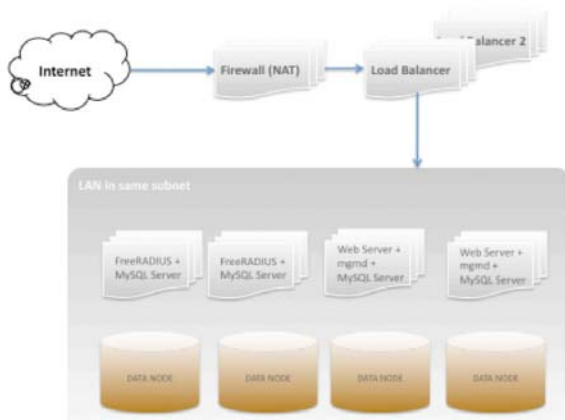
Internet

Firewall (NAT)

Load Balancer

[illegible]alancer 2

LAN in same subnet

FreeRADIUS + MySQL Server

FreeRADIUS + MySQL Server

Web Server + mgmd + MySQL Server

Web Server + mgmd + MySQL Server

DATA NODE

DATA NODE

DATA NODE

DATA NODE